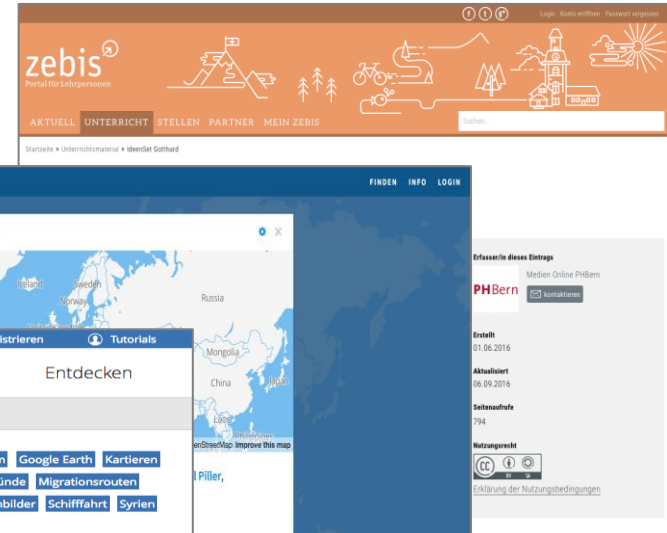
Login Konto eröffnen Passwort vergessen

zebis
Portal für Lehrpersonen

AKTUELL UNTERRICHT STELLEN PARTNER MEIN ZEBIS

Suchen...

Startseite » Unterrichtsmaterial » IdeenSet Gotthard

FINDEN INFO LOGIN

Iceland Sweden Norway Russia Mongolia China Japan Laos Philippines

OpenStreetMap Improve this map

istrieren Tutorials

Entdecken

n Google Earth Kartieren
ünde Migrationsrouten
nbilder Schifffahrt Syrien

l Piller,

Erfasser/in dieses Eintrags

PHBern Medien Online PHBern

kontaktieren

Erstellt
01.06.2016

Aktualisiert
06.09.2016

Seitenaufrufe
794

Nutzungsrecht

Erklärung der Nutzungsbedingungen